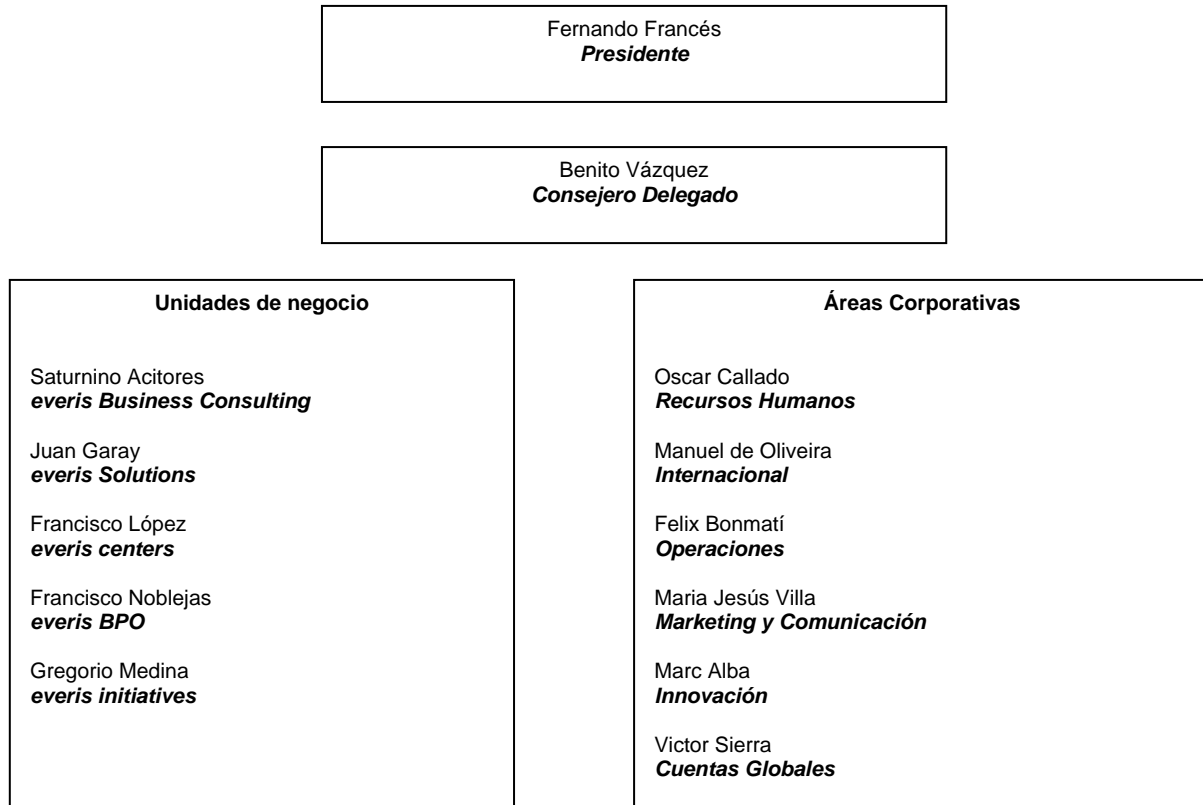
Fernando Francés
Presidente

Benito Vázquez
Consejero Delegado

Unidades de negocio

Saturnino Acitores
everis Business Consulting

Juan Garay
everis Solutions

Francisco López
everis centers

Francisco Noblejas
everis BPO

Gregorio Medina
everis initiatives

Áreas Corporativas

Oscar Callado
Recursos Humanos

Manuel de Oliveira
Internacional

Felix Bonmatí
Operaciones

Maria Jesús Villa
Marketing y Comunicación

Marc Alba
Innovación

Victor Sierra
Cuentas Globales